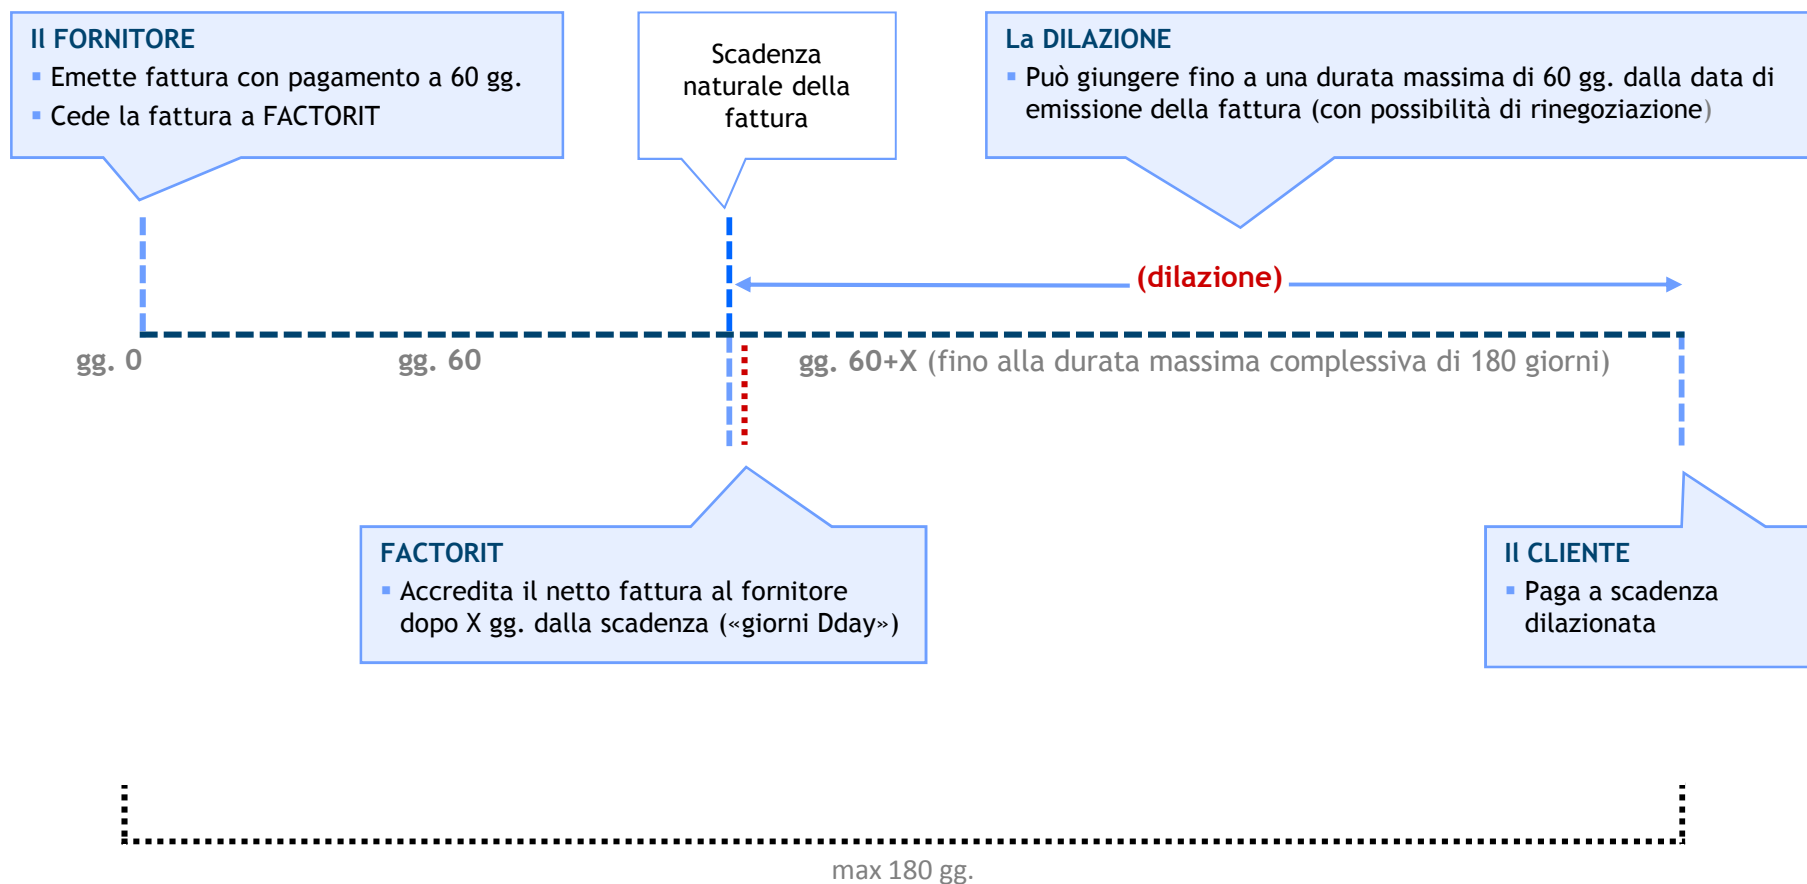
Il FORNITORE
▪ Emette fattura con pagamento a 60 gg.
▪ Cede la fattura a FACTORIT

Scadenza naturale della fattura

La DILAZIONE
▪ Può giungere fino a una durata massima di 60 gg. dalla data di emissione della fattura (con possibilità di rinegoziazione)

(dilazione)

gg. 0

gg. 60

gg. 60+X (fino alla durata massima complessiva di 180 giorni)

FACTORIT
▪ Accredita il netto fattura al fornitore dopo X gg. dalla scadenza («giorni Dday»)

Il CLIENTE
▪ Paga a scadenza dilazionata

max 180 gg.